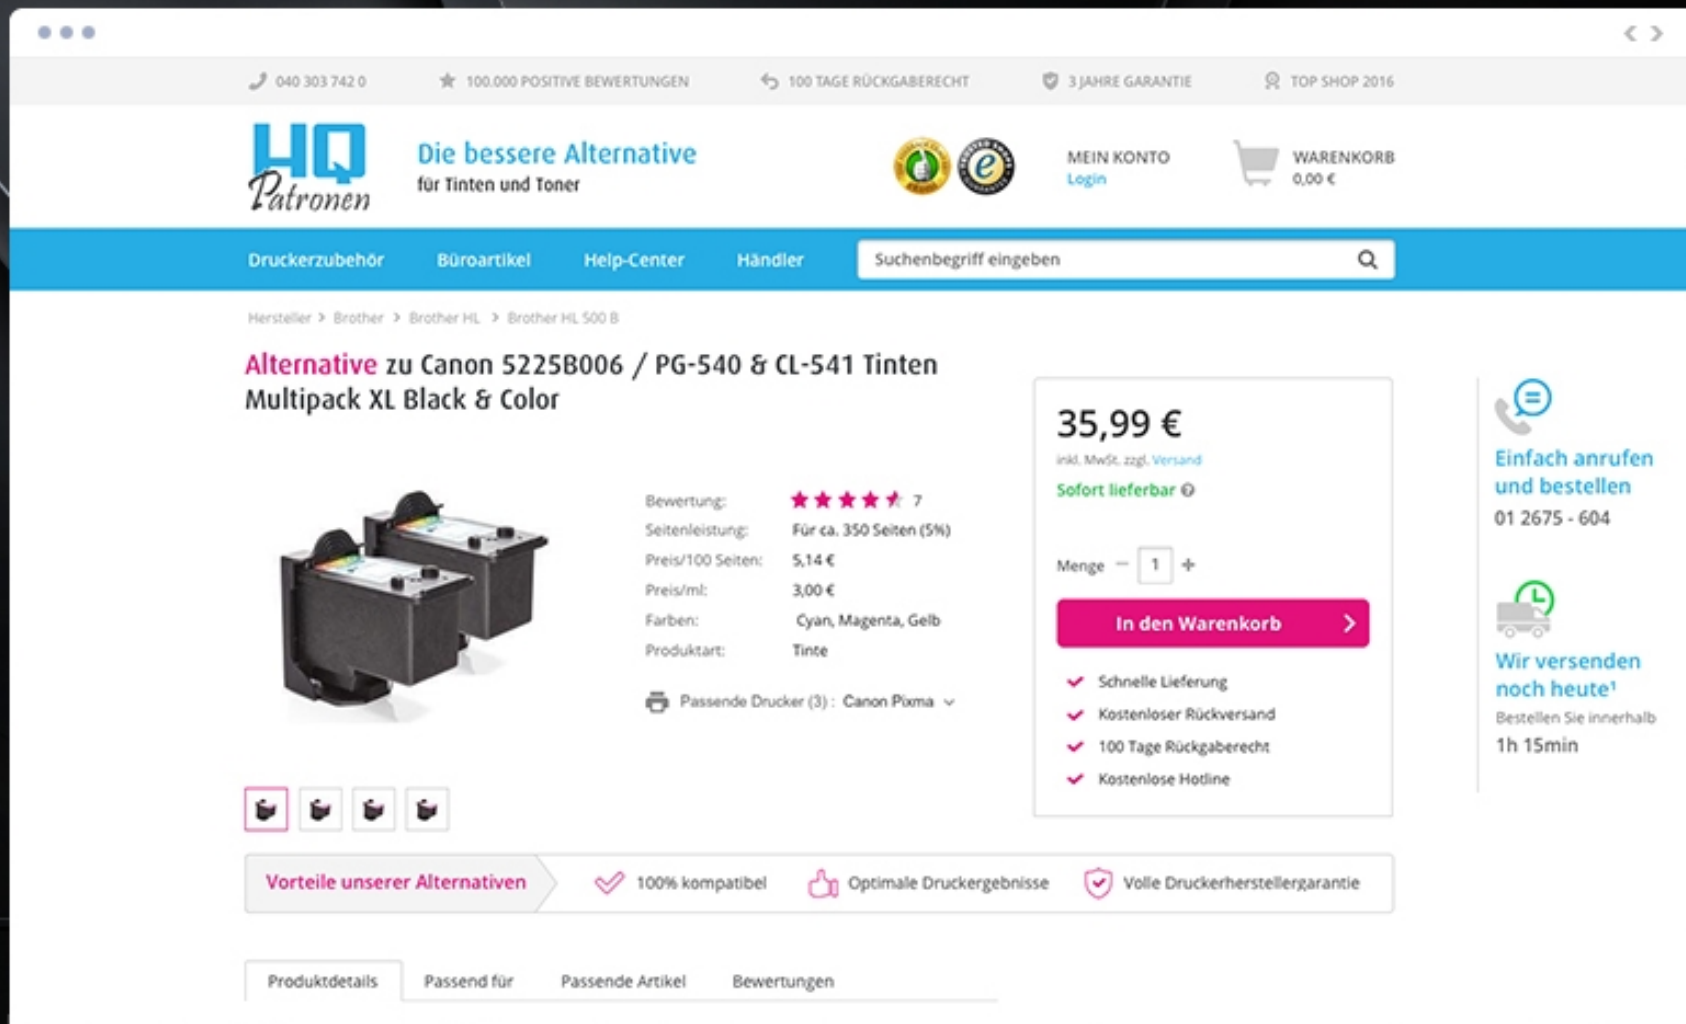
040 303 742 0    100.000 POSITIVE BEWERTUNGEN    100 TAGE RÜCKGABERECHT    3 JAHRE GARANTIE    TOP SHOP 2016

HQ Patronen

Die bessere Alternative
für Tinten und Toner

MEIN KONTO
Login

WARENKORB
0,00 €

Druckerzubehör    Büroartikel    Help-Center    Händler    Suchenbegriff eingeben

Hersteller > Brother > Brother HL > Brother HL 500 B

Alternative zu Canon 5225B006 / PG-540 & CL-541 Tinten Multipack XL Black & Color

| | |
|---|---|
| Bewertung: | 7 |
| Seitenleistung: | Für ca. 350 Seiten (5%) |
| Preis/100 Seiten: | 5,14 € |
| Preis/ml: | 3,00 € |
| Farben: | Cyan, Magenta, Gelb |
| Produktart: | Tinte |

Passende Drucker (3) : Canon Pixma

35,99 €
inkl. MwSt. zzgl. Versand
Sofort lieferbar

Menge − 1 +

In den Warenkorb

Schnelle Lieferung
Kostenloser Rückversand
100 Tage Rückgaberecht
Kostenlose Hotline

Einfach anrufen und bestellen
01 2675 - 604

Wir versenden noch heute¹
Bestellen Sie innerhalb
1h 15min

Vorteile unserer Alternativen    100% kompatibel    Optimale Druckergebnisse    Volle Druckerherstellergarantie

Produktdetails    Passend für    Passende Artikel    Bewertungen